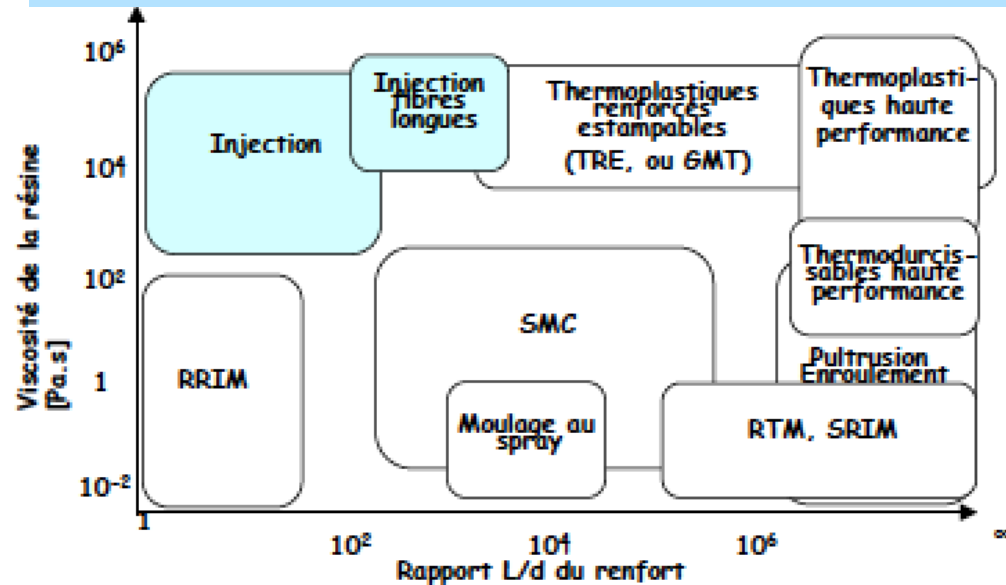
Viscosité de la résine [Pa.s]

$10^6$

$10^4$

$10^2$

1

$10^{-2}$

Injection

Injection fibres longues

Thermoplastiques renforcés estampables (TRE, ou GMT)

Thermoplastiques haute performance

Thermodurcissables haute performance

RRIM

SMC

Pultrusion Enroulement

Moulage au spray

RTM, SRIM

1

$10^2$

$10^4$

$10^6$

$\infty$

Rapport L/d du renfort